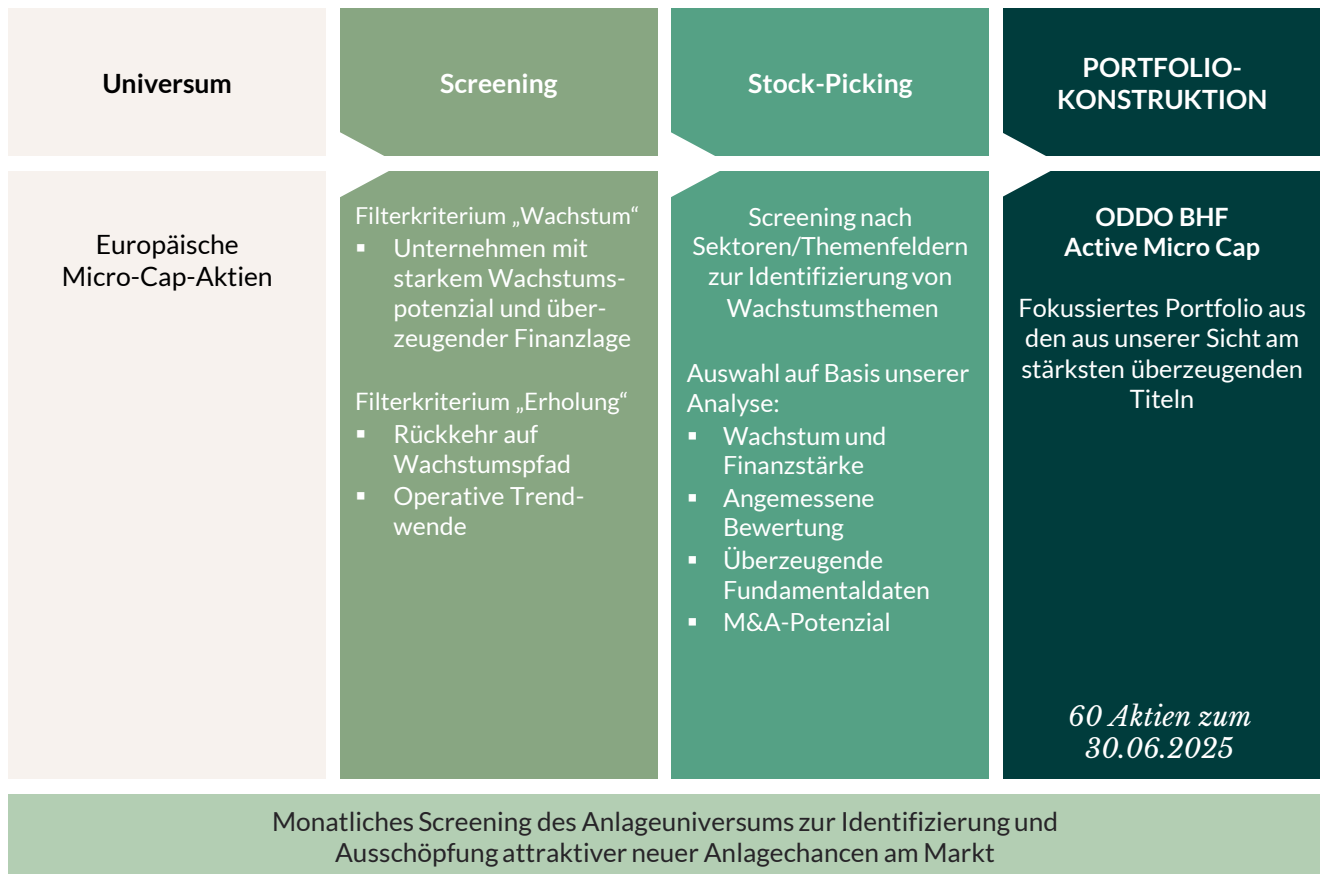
Universum

Screening

Stock-Picking

PORTFOLIO-KONSTRUKTION

Europäische Micro-Cap-Aktien

Filterkriterium „Wachstum“
▪ Unternehmen mit starkem Wachstumspotenzial und überzeugender Finanzlage

Filterkriterium „Erholung“
▪ Rückkehr auf Wachstumspfad
▪ Operative Trendwende

Screening nach Sektoren/Themenfeldern zur Identifizierung von Wachstumsthemen

Auswahl auf Basis unserer Analyse:
▪ Wachstum und Finanzstärke
▪ Angemessene Bewertung
▪ Überzeugende Fundamentaldaten
▪ M&A-Potenzial

ODDO BHF
Active Micro Cap

Fokussiertes Portfolio aus den aus unserer Sicht am stärksten überzeugenden Titeln

60 Aktien zum 30.06.2025

Monatliches Screening des Anlageuniversums zur Identifizierung und Ausschöpfung attraktiver neuer Anlagechancen am Markt